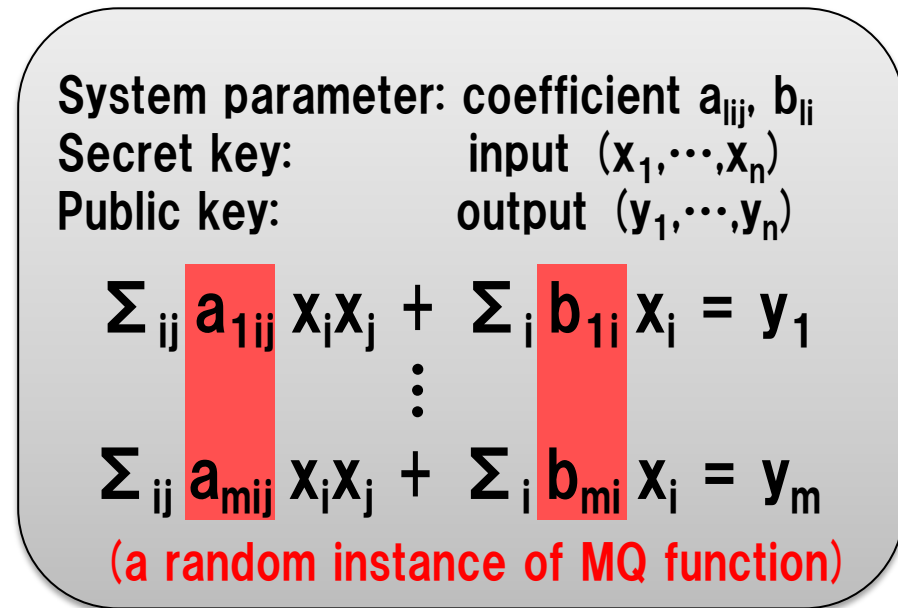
System parameter: coefficient $a_{lij}$, $b_{li}$
Secret key: input $(x_1,\cdots,x_n)$
Public key: output $(y_1,\cdots,y_n)$

$\Sigma_{ij}\, a_{1ij}\, x_i x_j + \Sigma_i\, b_{1i}\, x_i = y_1$

$\vdots$

$\Sigma_{ij}\, a_{mij}\, x_i x_j + \Sigma_i\, b_{mi}\, x_i = y_m$

(a random instance of MQ function)